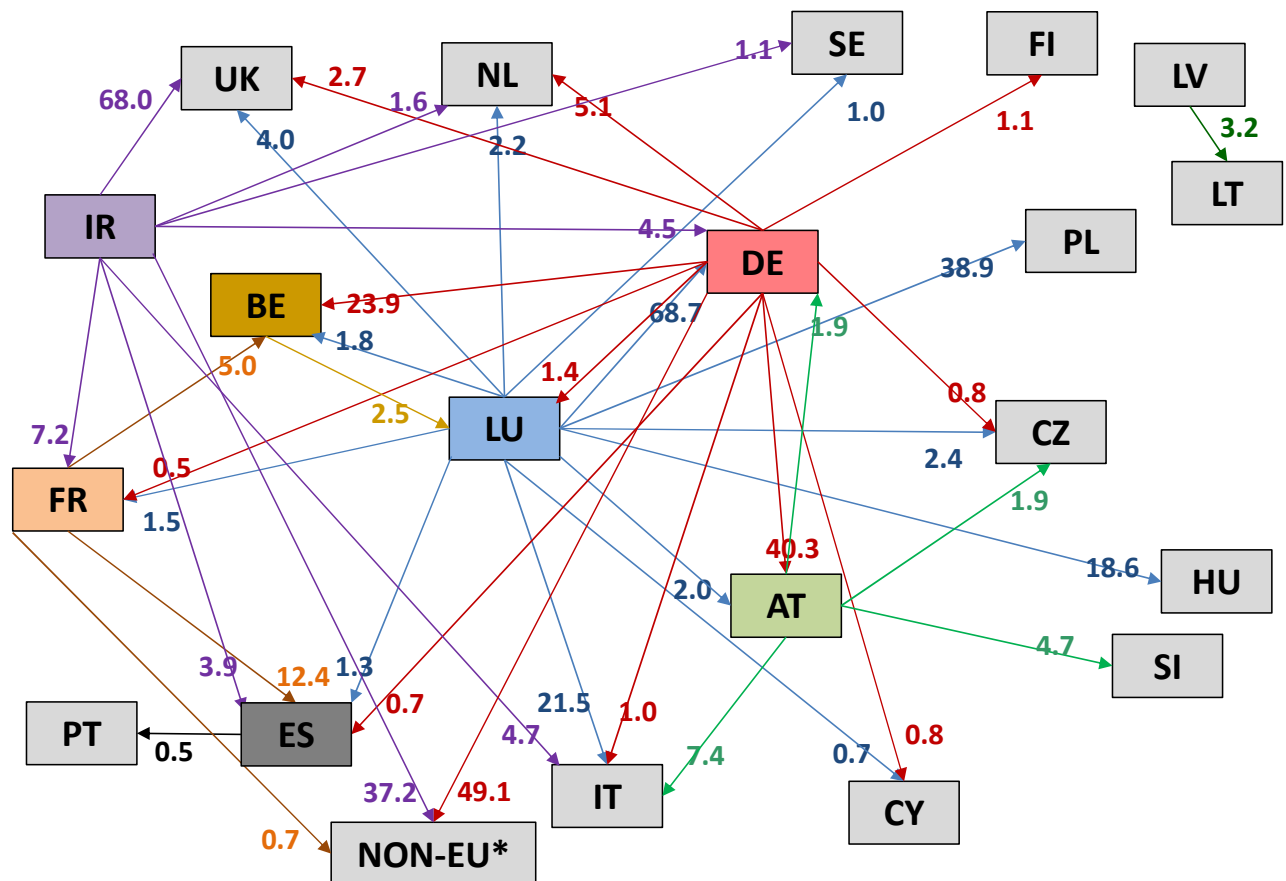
SE
FI
LV
UK
NL
1.1
68.0
2.7
1.6
5.1
1.0
1.1
3.2
4.0
2.2
LT
IR
4.5
DE
PL
38.9
BE
23.9
68.7
1.8
1.9
1.4
0.8
5.0
2.5
LU
CZ
7.2
0.5
2.4
FR
1.5
1.9
40.3
18.6
HU
2.0
AT
4.7
SI
3.9
12.4
1.3
PT
ES
0.7
21.5
1.0
4.7
0.5
7.4
0.7
0.8
37.2
49.1
IT
CY
0.7
NON-EU*